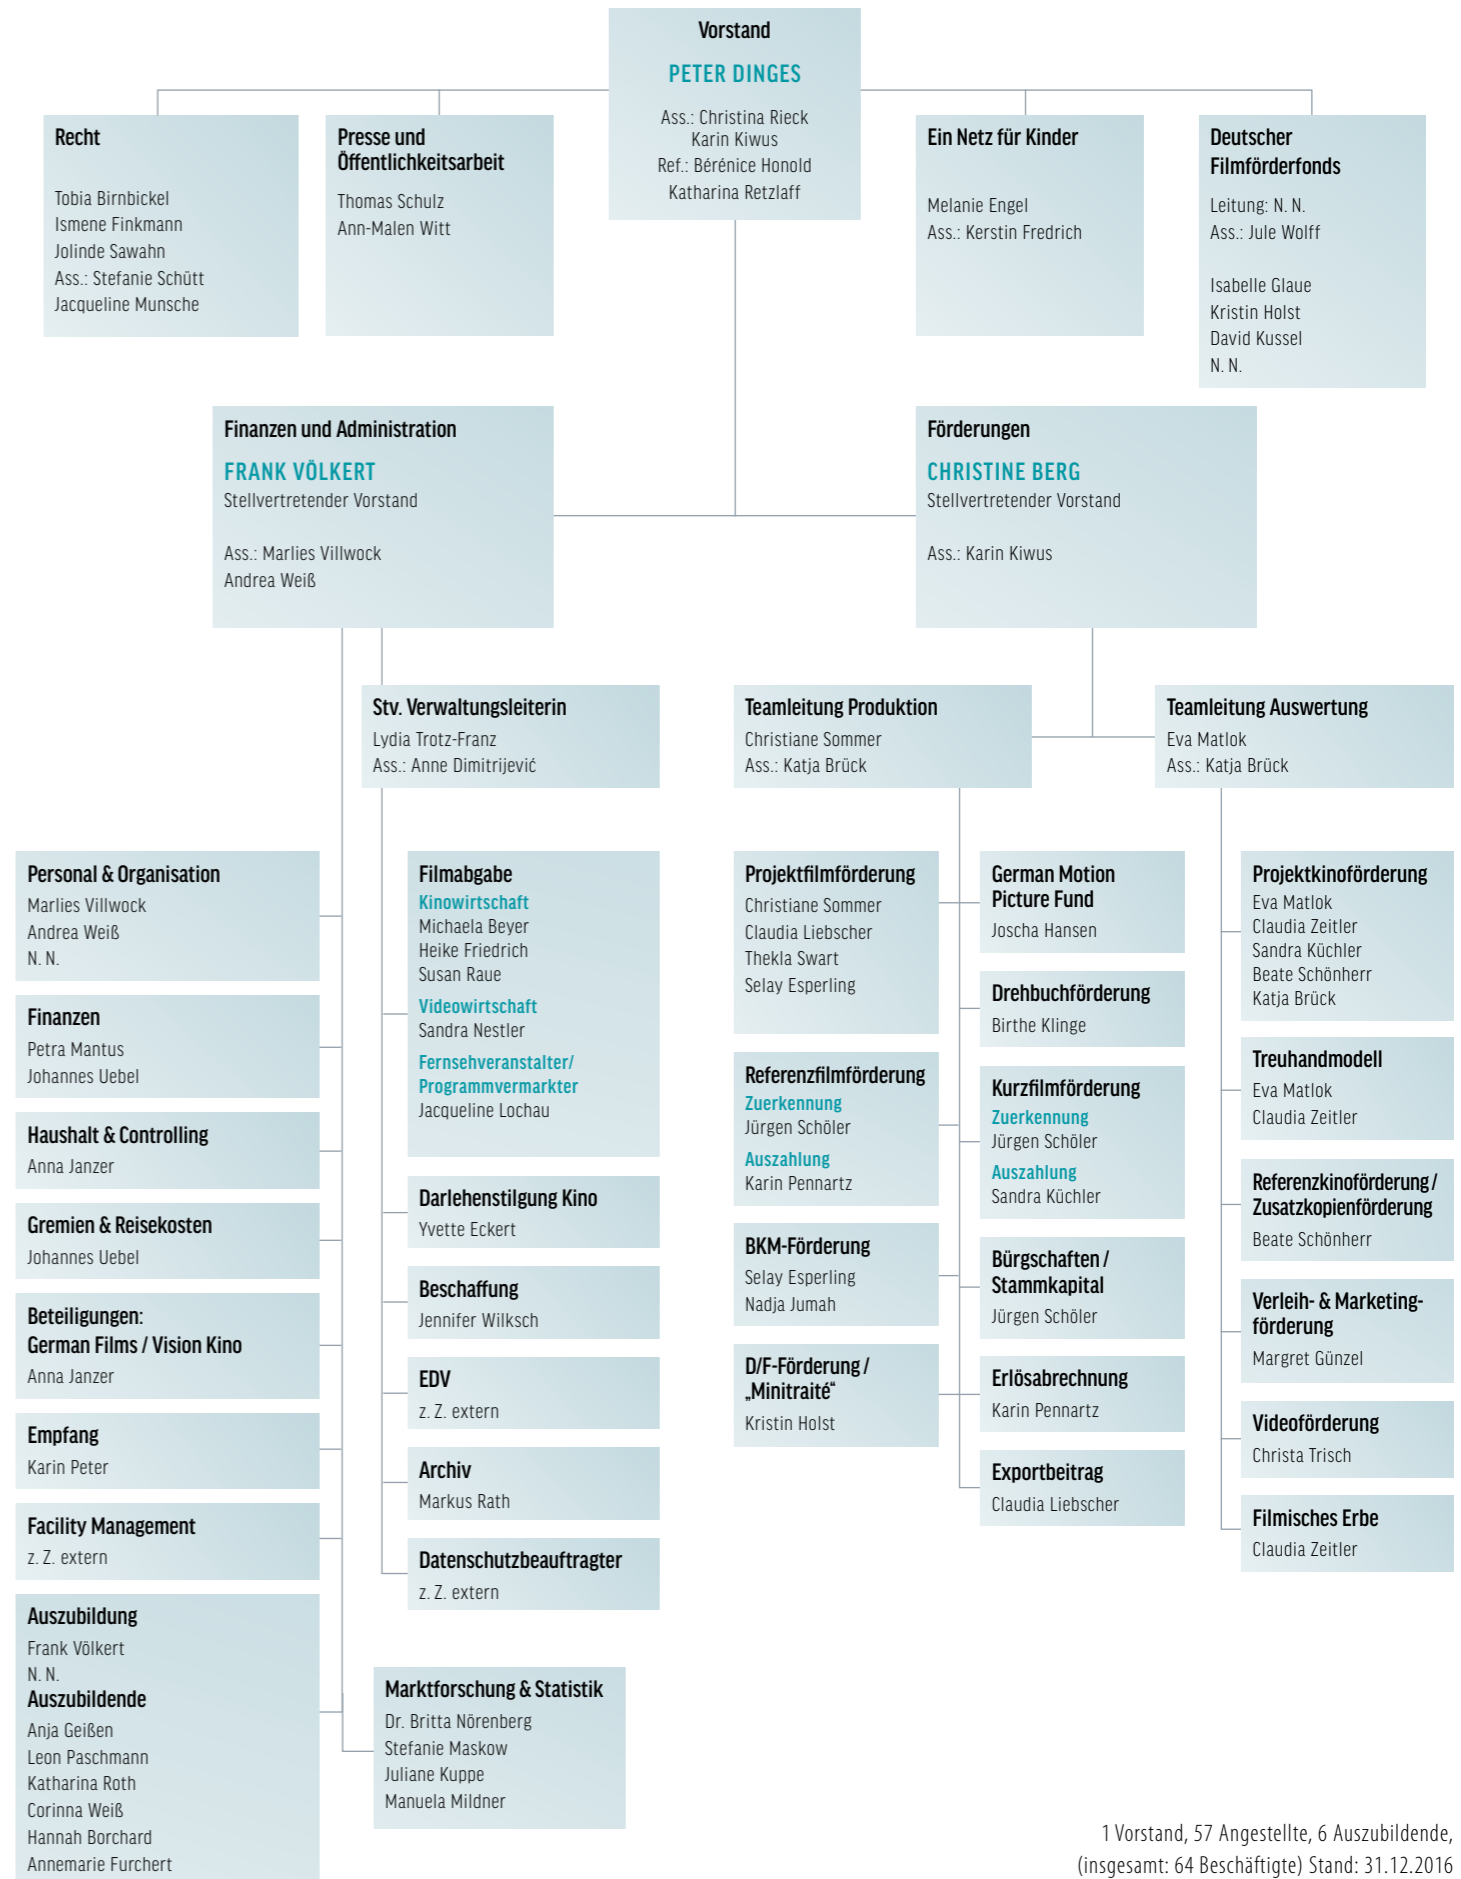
Vorstand
PETER DINGES
Ass.: Christina Rieck
Karin Kiwus
Ref.: Bérénice Honold
Katharina Retzlaff

Recht
Tobia Birnbickel
Ismene Finkmann
Jolinde Sawahn
Ass.: Stefanie Schütt
Jacqueline Munsche

Presse und Öffentlichkeitsarbeit
Thomas Schulz
Ann-Malen Witt

Ein Netz für Kinder
Melanie Engel
Ass.: Kerstin Fredrich

Deutscher Filmförderfonds
Leitung: N. N.
Ass.: Jule Wolff

Isabelle Glaue
Kristin Holst
David Kussel
N. N.

Finanzen und Administration
FRANK VÖLKERT
Stellvertretender Vorstand

Ass.: Marlies Villwock
Andrea Weiß

Förderungen
CHRISTINE BERG
Stellvertretender Vorstand

Ass.: Karin Kiwus

Stv. Verwaltungsleiterin
Lydia Trotz-Franz
Ass.: Anne Dimitrijević

Teamleitung Produktion
Christiane Sommer
Ass.: Katja Brück

Teamleitung Auswertung
Eva Matlok
Ass.: Katja Brück

Personal & Organisation
Marlies Villwock
Andrea Weiß
N. N.

Finanzen
Petra Mantus
Johannes Uebel

Haushalt & Controlling
Anna Janzer

Gremien & Reisekosten
Johannes Uebel

Beteiligungen: German Films / Vision Kino
Anna Janzer

Empfang
Karin Peter

Facility Management
z. Z. extern

Auszubildung
Frank Völkert
N. N.
Auszubildende
Anja Geißen
Leon Paschmann
Katharina Roth
Corinna Weiß
Hannah Borchard
Annemarie Furchert

Filmabgabe
Kinowirtschaft
Michaela Beyer
Heike Friedrich
Susan Raue
Videowirtschaft
Sandra Nestler
Fernsehveranstalter/ Programmvermarkter
Jacqueline Lochau

Darlehenstilgung Kino
Yvette Eckert

Beschaffung
Jennifer Wilksch

EDV
z. Z. extern

Archiv
Markus Rath

Datenschutzbeauftragter
z. Z. extern

Marktforschung & Statistik
Dr. Britta Nörenberg
Stefanie Maskow
Juliane Kuppe
Manuela Mildner

Projektfilmförderung
Christiane Sommer
Claudia Liebscher
Thekla Swart
Selay Esperling

Referenzfilmförderung
Zuerkennung
Jürgen Schöler
Auszahlung
Karin Pennartz

BKM-Förderung
Selay Esperling
Nadja Jumah

D/F-Förderung / „Minitraité“
Kristin Holst

German Motion Picture Fund
Joscha Hansen

Drehbuchförderung
Birthe Klinge

Kurzfilmförderung
Zuerkennung
Jürgen Schöler
Auszahlung
Sandra Küchler

Bürgschaften / Stammkapital
Jürgen Schöler

Erlösabrechnung
Karin Pennartz

Exportbeitrag
Claudia Liebscher

Projektkinoförderung
Eva Matlok
Claudia Zeitler
Sandra Küchler
Beate Schönherr
Katja Brück

Treuhandmodell
Eva Matlok
Claudia Zeitler

Referenzkinoförderung / Zusatzkopienförderung
Beate Schönherr

Verleih- & Marketingförderung
Margret Günzel

Videoförderung
Christa Trisch

Filmisches Erbe
Claudia Zeitler

1 Vorstand, 57 Angestellte, 6 Auszubildende, (insgesamt: 64 Beschäftigte) Stand: 31.12.2016